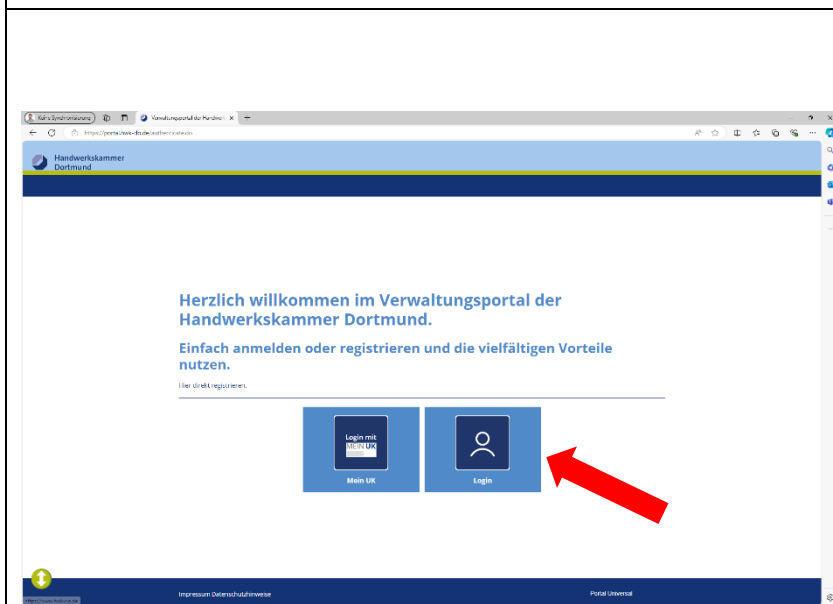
Keine Synchronisierung

Verwaltungsportal der Handwerk

https://portal.hwk-do.de/authenticate.do

Handwerkskammer Dortmund

Herzlich willkommen im Verwaltungsportal der Handwerkskammer Dortmund.

Einfach anmelden oder registrieren und die vielfältigen Vorteile nutzen.

Hier direkt registrieren.

Login mit MEIN UK

Mein UK

Login

Impressum Datenschutzhinweise

Portal Universal